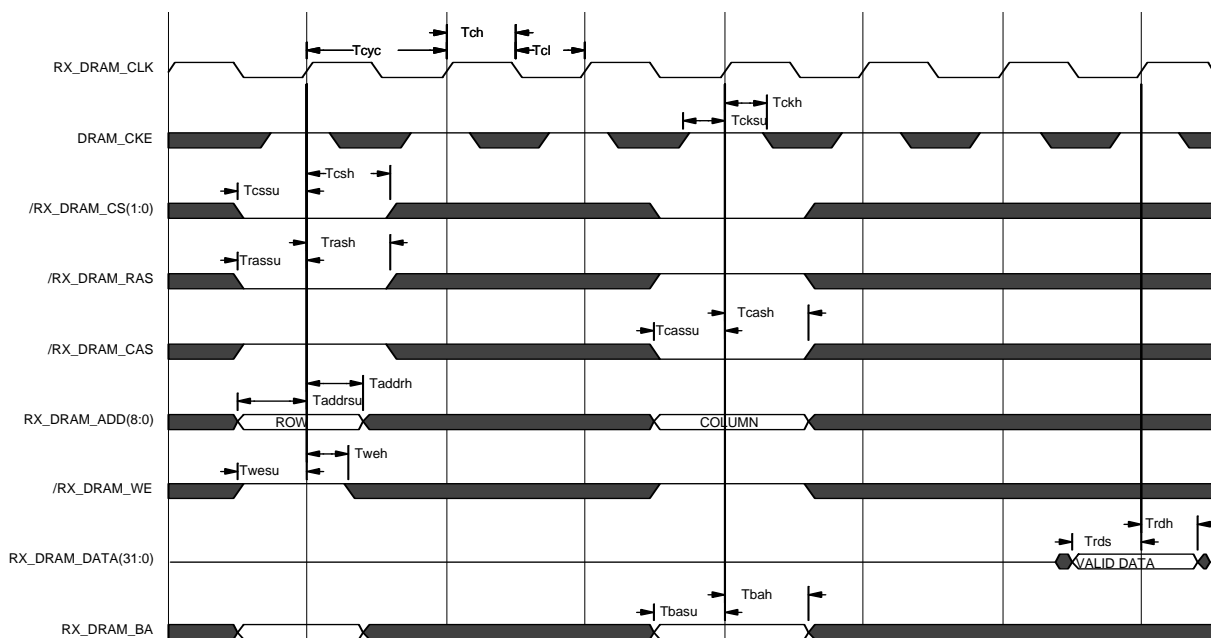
Tch
Tcyc
Tcl
RX_DRAM_CLK
Tckh
Tcksu
DRAM_CKE
Tcsh
Tcssu
/RX_DRAM_CS(1:0)
Trash
Trassu
/RX_DRAM_RAS
Tcash
Tcassu
/RX_DRAM_CAS
Taddrh
Taddrsu
RX_DRAM_ADD(8:0)
ROW
COLUMN
Tweh
Twesu
/RX_DRAM_WE
Trdh
Trds
RX_DRAM_DATA(31:0)
VALID DATA
Tbah
Tbasu
RX_DRAM_BA